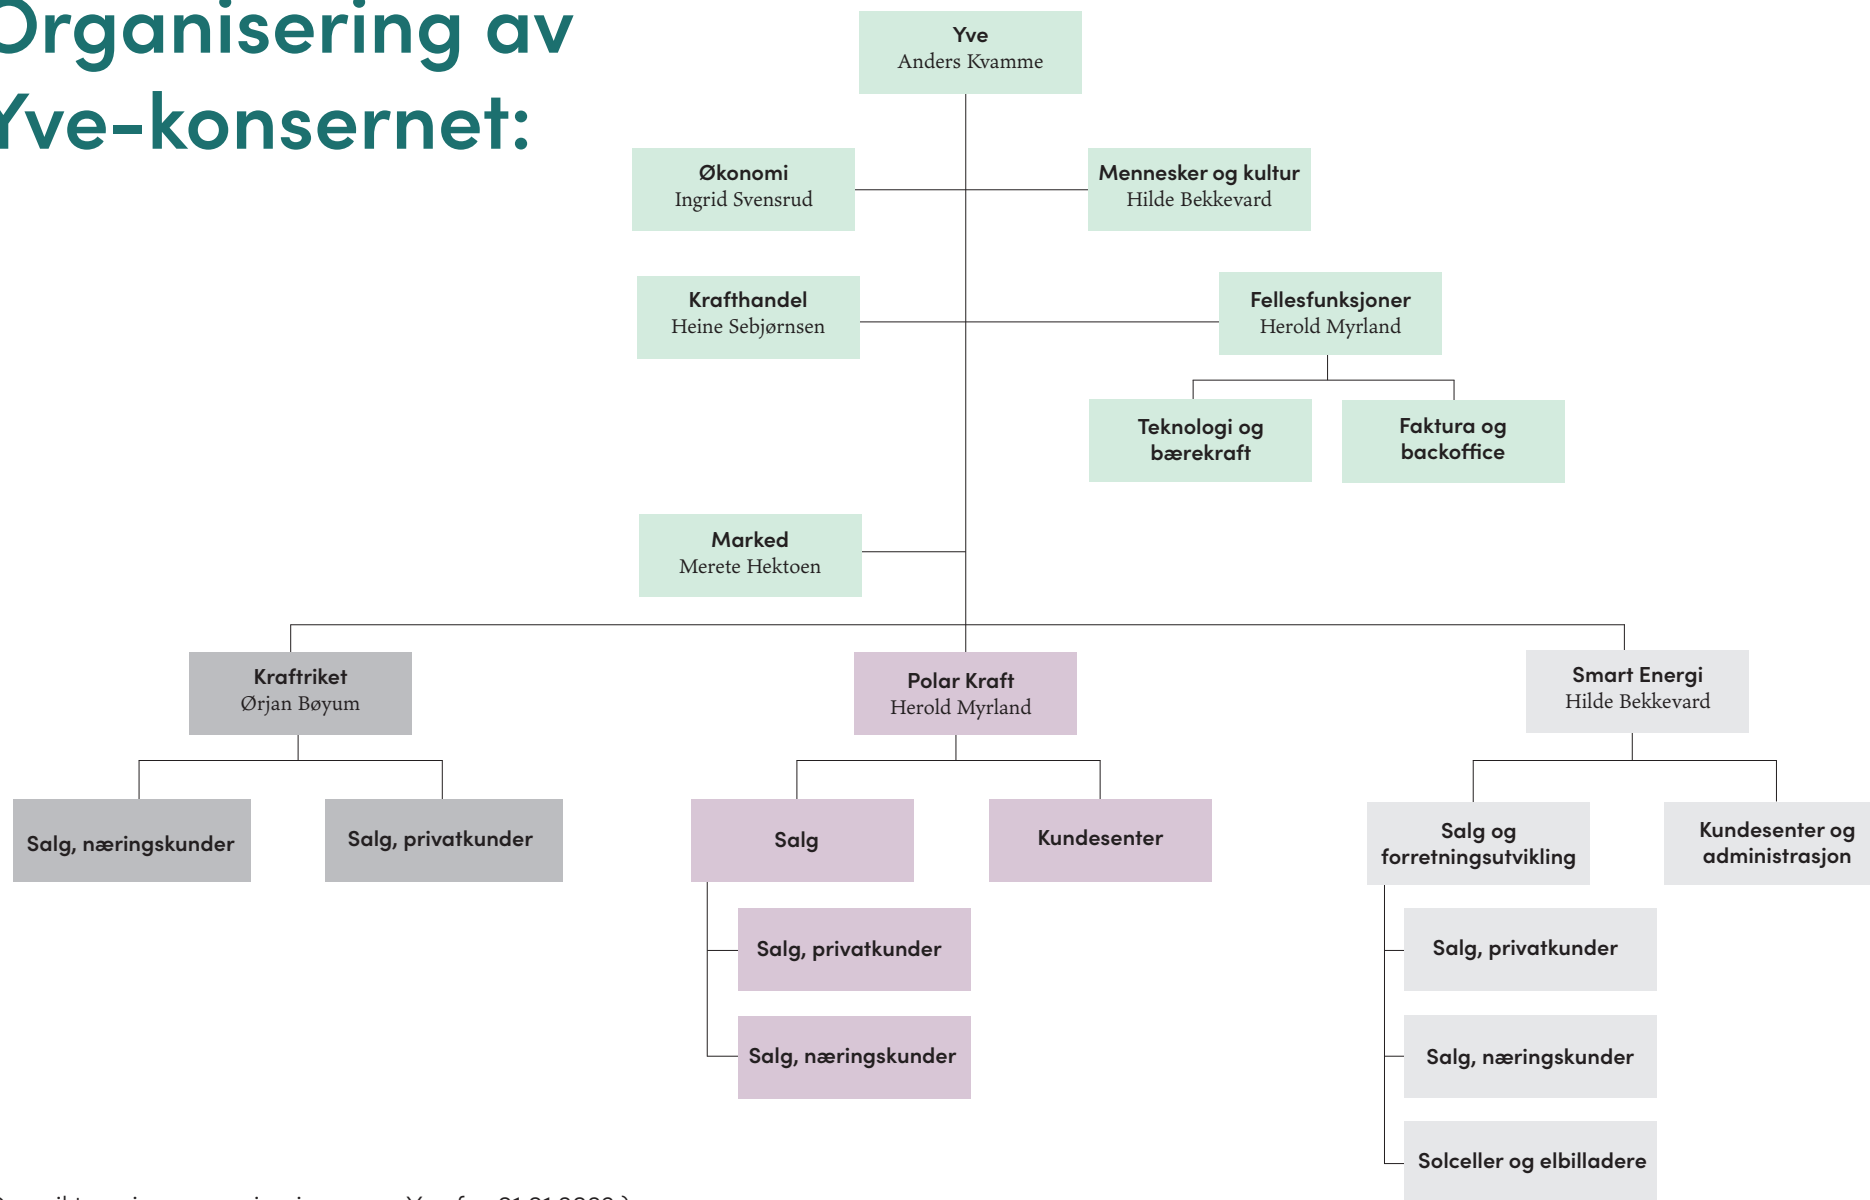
Organisering av Yve-konsernet:

Yve
Anders Kvamme

Økonomi
Ingrid Svensrud

Mennesker og kultur
Hilde Bekkevard

Krafthandel
Heine Sebjørnsen

Fellesfunksjoner
Herold Myrland

Teknologi og bærekraft

Faktura og backoffice

Marked
Merete Hektoen

Kraftriket
Ørjan Bøyum

Salg, næringskunder

Salg, privatkunder

Polar Kraft
Herold Myrland

Salg

Kundesenter

Salg, privatkunder

Salg, næringskunder

Smart Energi
Hilde Bekkevard

Salg og forretningsutvikling

Kundesenter og administrasjon

Salg, privatkunder

Salg, næringskunder

Solceller og elbilladere

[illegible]